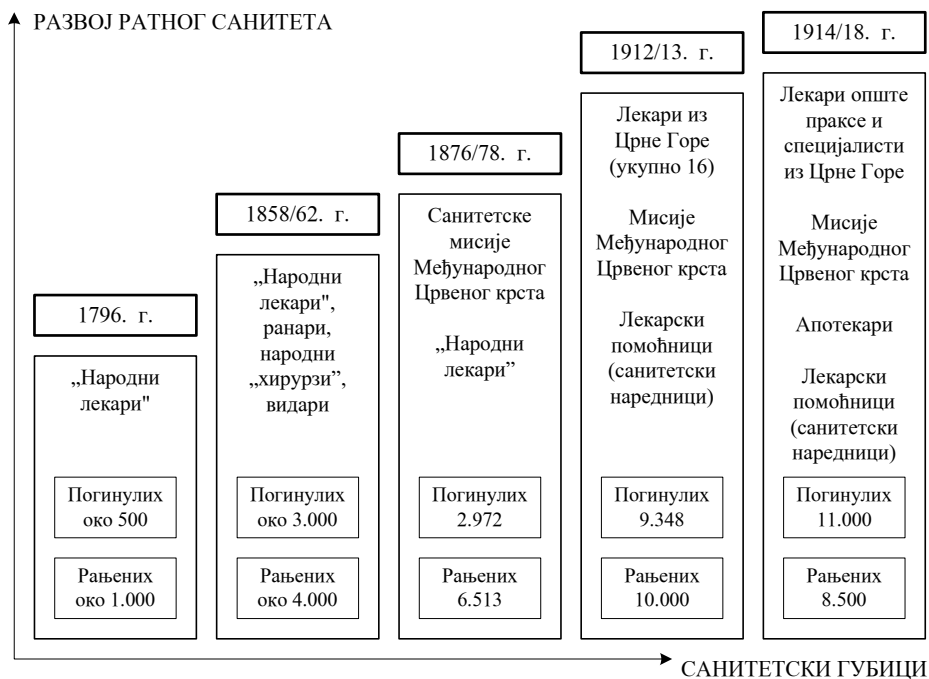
РАЗВОЈ РАТНОГ САНИТЕТА

1796. г.

„Народни лекари"

Погинулих око 500

Рањених око 1.000

1858/62. г.

„Народни лекари", ранари, народни „хирурзи", видари

Погинулих око 3.000

Рањених око 4.000

1876/78. г.

Санитетске мисије Међународног Црвеног крста

„Народни лекари"

Погинулих 2.972

Рањених 6.513

1912/13. г.

Лекари из Црне Горе (укупно 16)

Мисије Међународног Црвеног крста

Лекарски помоћници (санитетски наредници)

Погинулих 9.348

Рањених 10.000

1914/18. г.

Лекари опште праксе и специјалисти из Црне Горе

Мисије Међународног Црвеног крста

Апотекари

Лекарски помоћници (санитетски наредници)

Погинулих 11.000

Рањених 8.500

САНИТЕТСКИ ГУБИЦИ